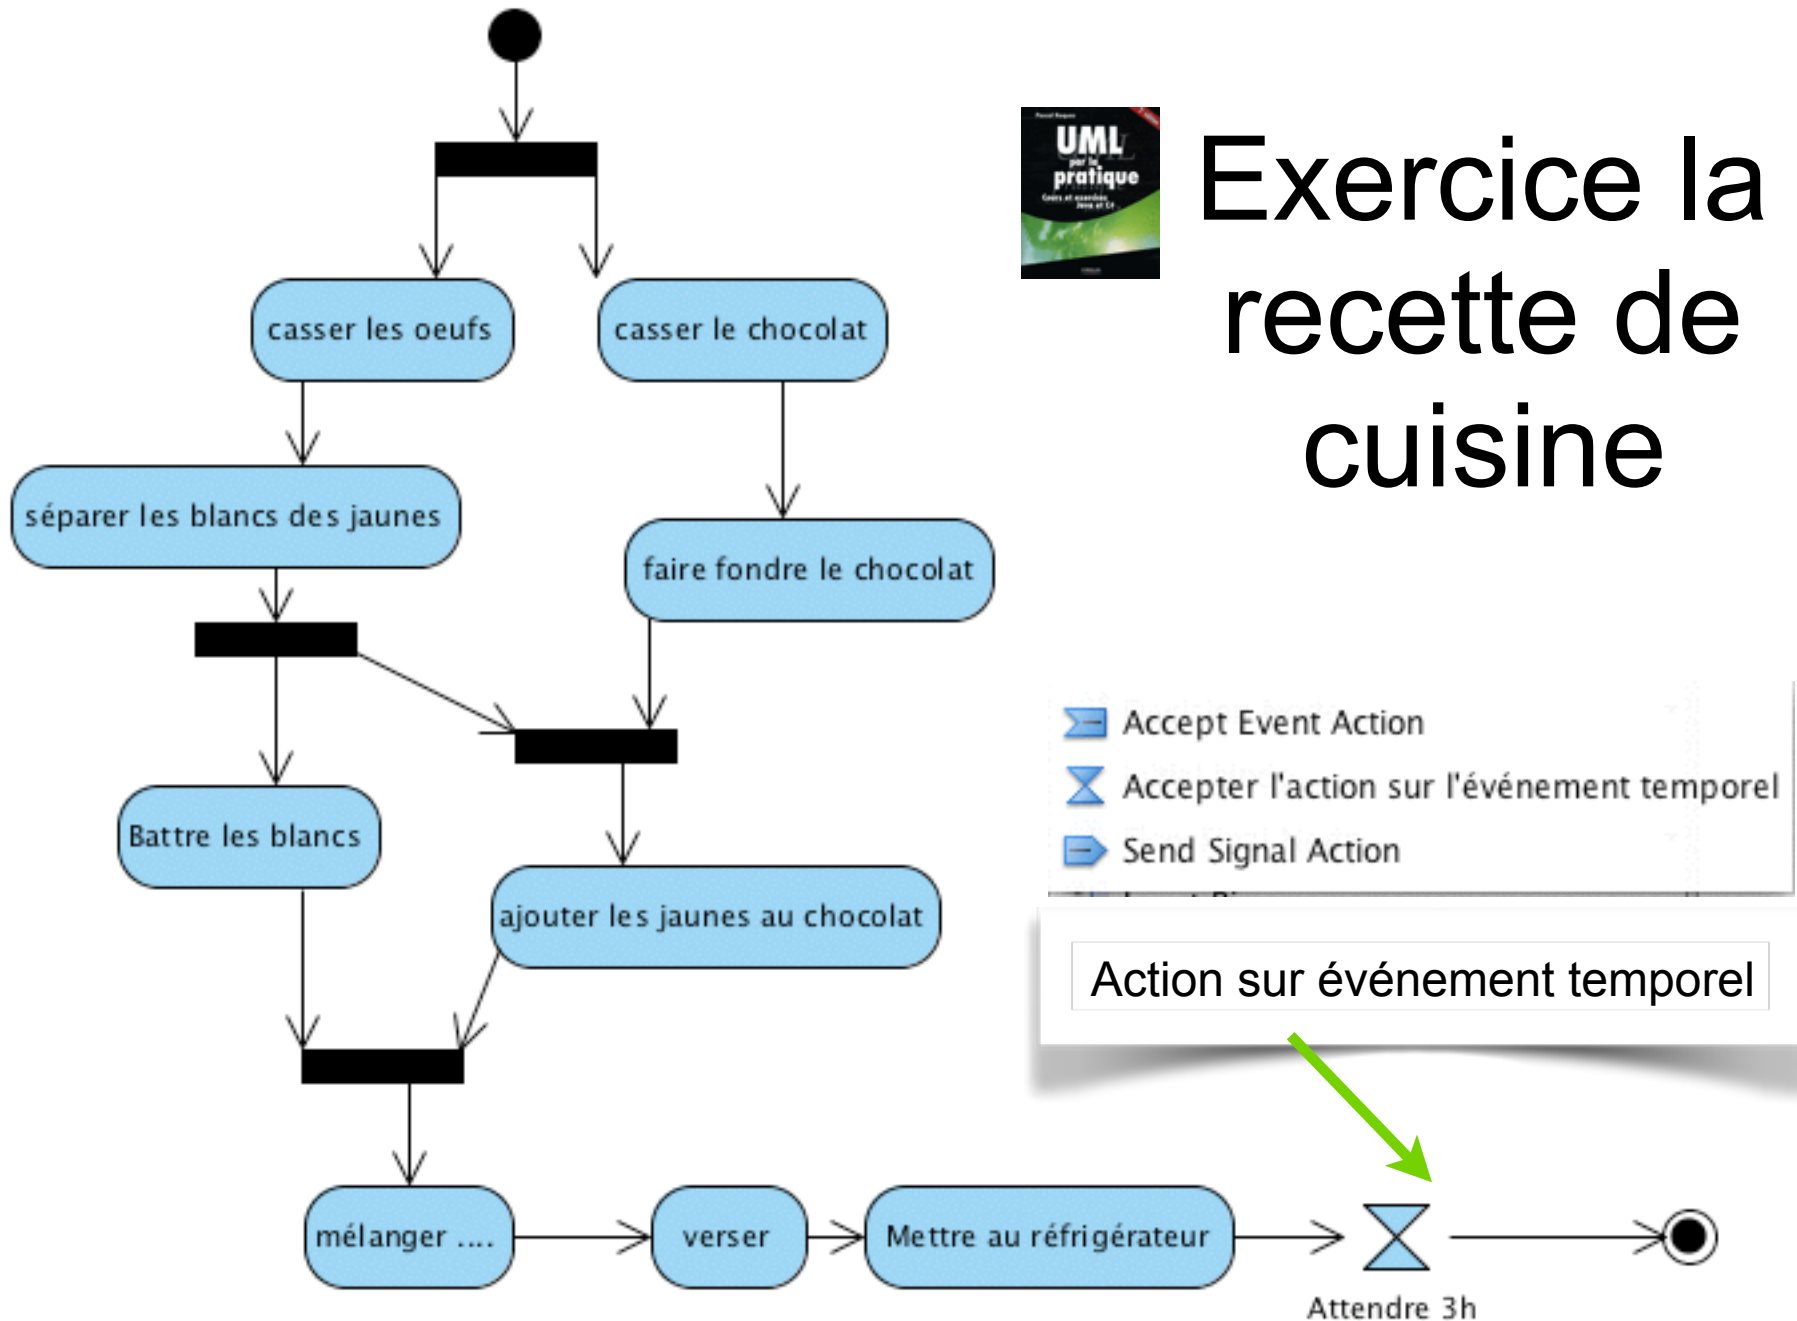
Exercice la recette de cuisine

UML par la pratique

casser les oeufs

casser le chocolat

séparer les blancs des jaunes

faire fondre le chocolat

Battre les blancs

ajouter les jaunes au chocolat

mélanger ....

verser

Mettre au réfrigérateur

Attendre 3h

Accept Event Action

Accepter l'action sur l'événement temporel

Send Signal Action

Action sur événement temporel